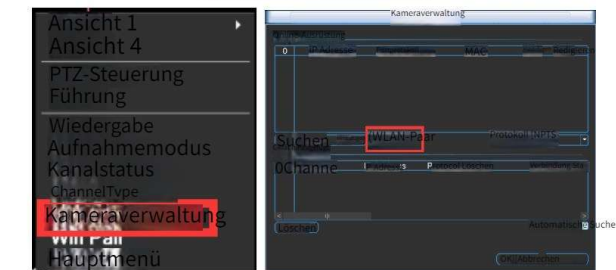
Ansicht 1
Ansicht 4
PTZ-Steuerung
Führung
Wiedergabe
Aufnahmemodus
Kanalstatus
ChannelType
Kameraverwaltung
Wifi Pair
Hauptmenü

Kameraverwaltung
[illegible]
0 IP-Adresse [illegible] MAC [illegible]
Suchen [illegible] WLAN-Paar Protokoll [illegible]
0Channe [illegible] IP-Adresse Protocol Löschen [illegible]
Löschen
Automatische Suche
OK Abbrechen